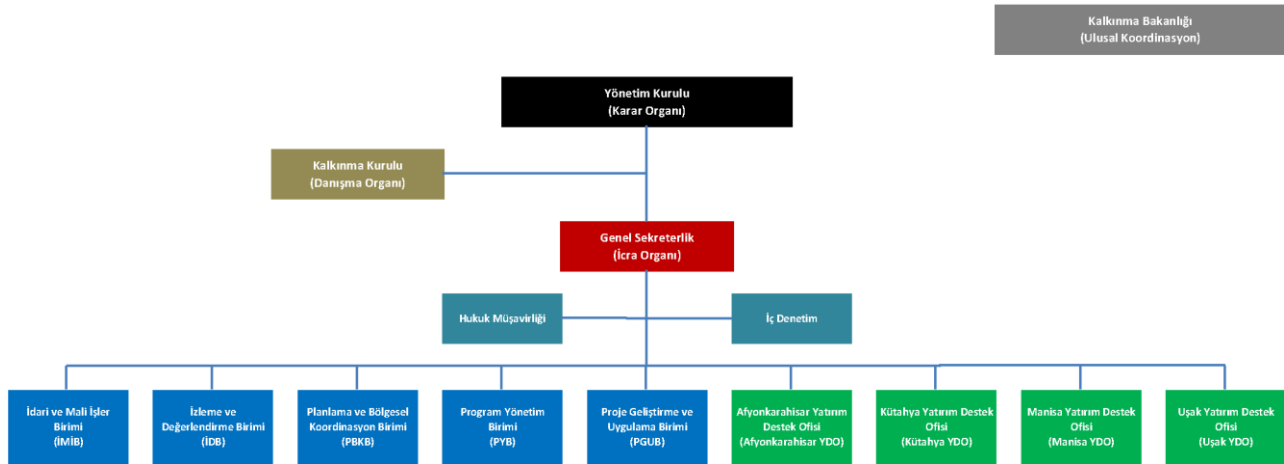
Kalkınma Bakanlığı
(Ulusal Koordinasyon)

Yönetim Kurulu
(Karar Organı)

Kalkınma Kurulu
(Danışma Organı)

Genel Sekreterlik
(İcra Organı)

Hukuk Müşavirliği

İç Denetim

İdari ve Mali İşler Birimi
(İMİB)

İzleme ve Değerlendirme Birimi
(İDB)

Planlama ve Bölgesel Koordinasyon Birimi
(PBKB)

Program Yönetim Birimi
(PYB)

Proje Geliştirme ve Uygulama Birimi
(PGUB)

Afyonkarahisar Yatırım Destek Ofisi
(Afyonkarahisar YDO)

Kütahya Yatırım Destek Ofisi
(Kütahya YDO)

Manisa Yatırım Destek Ofisi
(Manisa YDO)

Uşak Yatırım Destek Ofisi
(Uşak YDO)